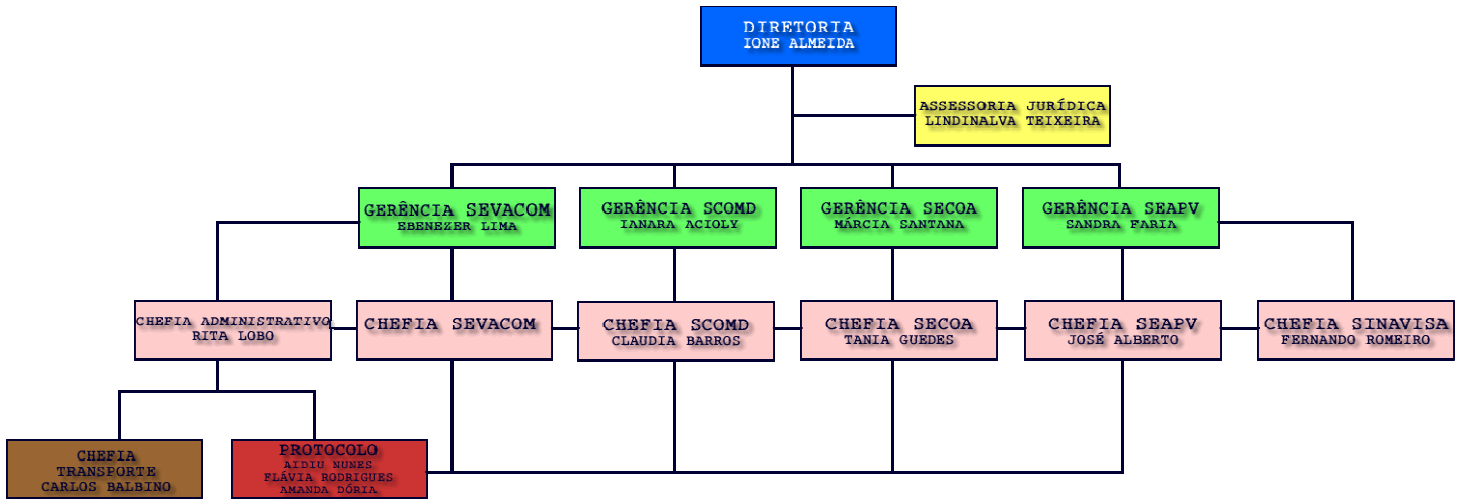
DIRETORIA
IONE ALMEIDA

ASSESSORIA JURÍDICA
LINDINALVA TEIXEIRA

GERÊNCIA SEVACOM
EBENEZER LIMA

GERÊNCIA SCOMD
IANARA ACIOLY

GERÊNCIA SECOA
MÁRCIA SANTANA

GERÊNCIA SEAPV
SANDRA FARIA

CHEFIA ADMINISTRATIVO
RITA LOBO

CHEFIA SEVACOM

CHEFIA SCOMD
CLAUDIA BARROS

CHEFIA SECOA
TANIA GUEDES

CHEFIA SEAPV
JOSÉ ALBERTO

CHEFIA SINAVISA
FERNANDO ROMEIRO

CHEFIA
TRANSPORTE
CARLOS BALBINO

PROTOCOLO
AIDIU NUNES
FLÁVIA RODRIGUES
AMANDA DÓRIA